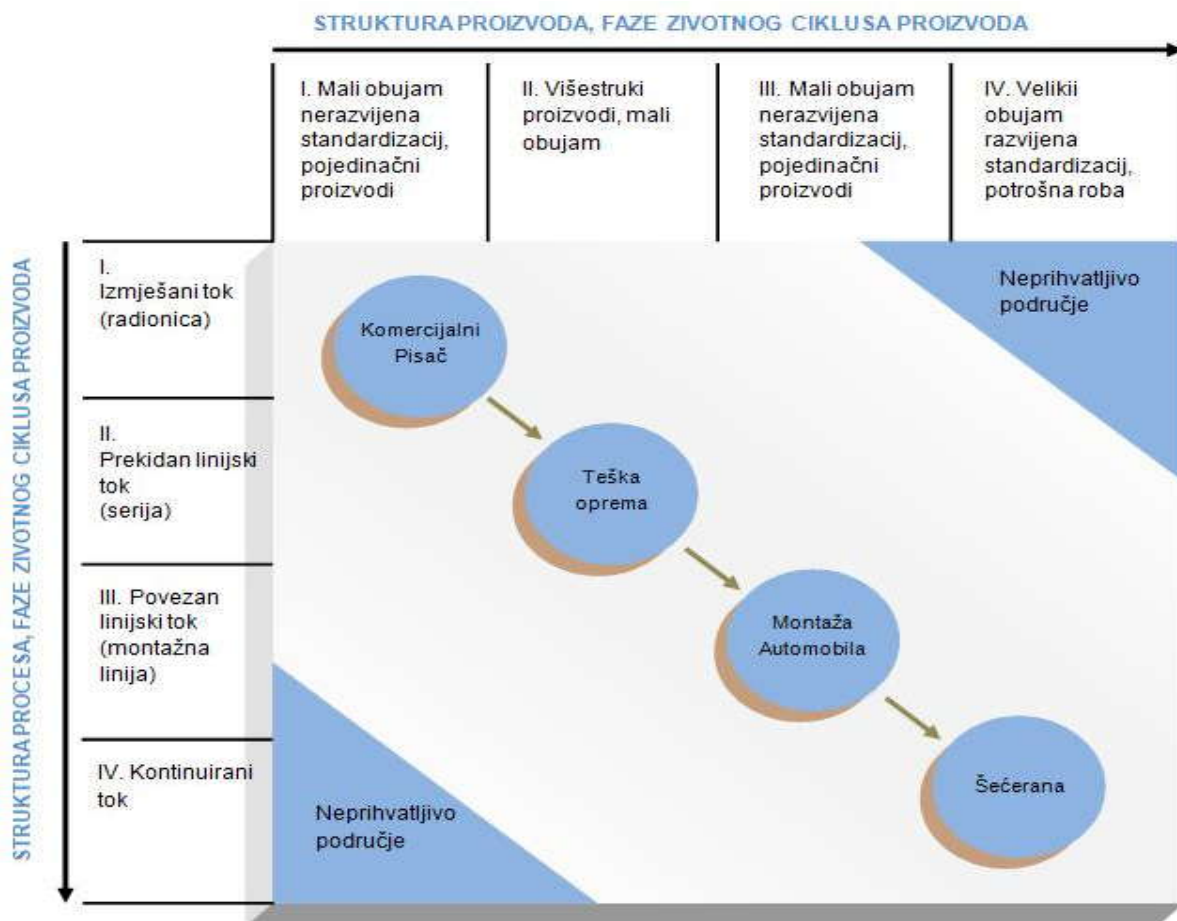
STRUKTURA PROIZVODA, FAZE ZIVOTNOG CIKLUSA PROIZVODA

| I. Mali obujam nerazvijena standardizacij, pojedinačni proizvodi | II. Višestruki proizvodi, mali obujam | III. Mali obujam nerazvijena standardizacij, pojedinačni proizvodi | IV. Velikii obujam razvijena standardizacij, potrošna roba |
|---|---|---|---|

STRUKTURA PROCESA, FAZE ZIVOTNOG CIKLUSA PROIZVODA

I. Izmješani tok (radionica)

II. Prekidan linijski tok (serija)

III. Povezan linijski tok (montažna linija)

IV. Kontinuirani tok

Neprihvatljivo područje

Komercijalni Pisač

Teška oprema

Montaža Automobila

Šećerana

Neprihvatljivo područje